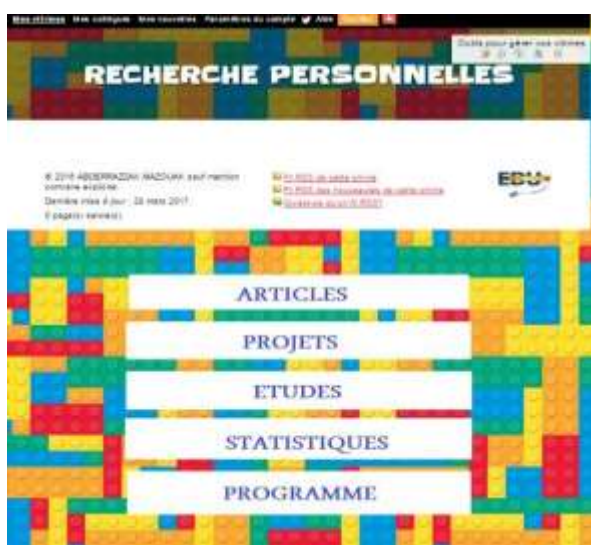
Mes vitrines Mes catalogue Mes nouvelles Paramètres du compte Aide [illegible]

Outils pour gérer vos vitrines

RECHERCHE PERSONNELLES

© 2016 ABDERRAZAK MAZOUAK sauf mention contraire explicite

Dernière mise à jour : 26 mars 2017

0 page(s) servie(s)

Fil RSS de cette vitrine

Fil RSS des nouveautés de cette vitrine

Qu'est-ce qu'un fil RSS?

EDU

ARTICLES

PROJETS

ETUDES

STATISTIQUES

PROGRAMME